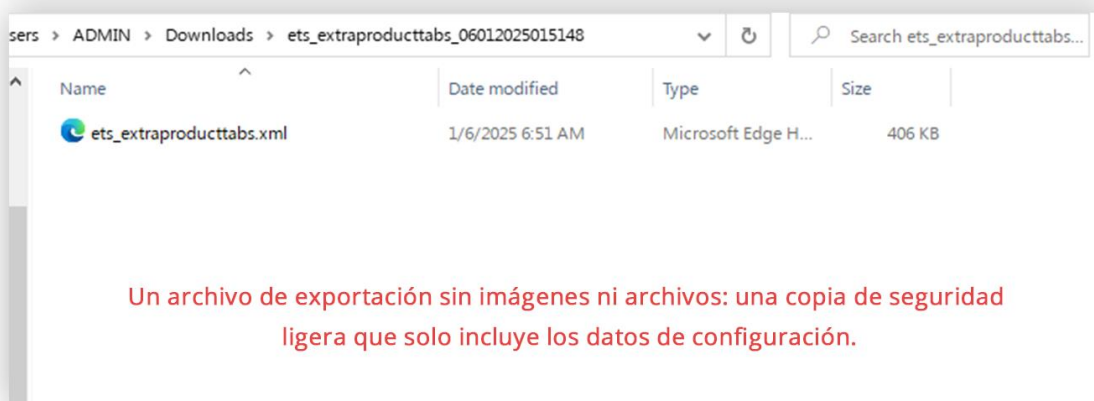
sers > ADMIN > Downloads > ets_extraproducttabs_06012025015148

Search ets_extraproducttabs...

| Name | Date modified | Type | Size |
|---|---|---|---|
| ets_extraproducttabs.xml | 1/6/2025 6:51 AM | Microsoft Edge H... | 406 KB |

Un archivo de exportación sin imágenes ni archivos: una copia de seguridad ligera que solo incluye los datos de configuración.